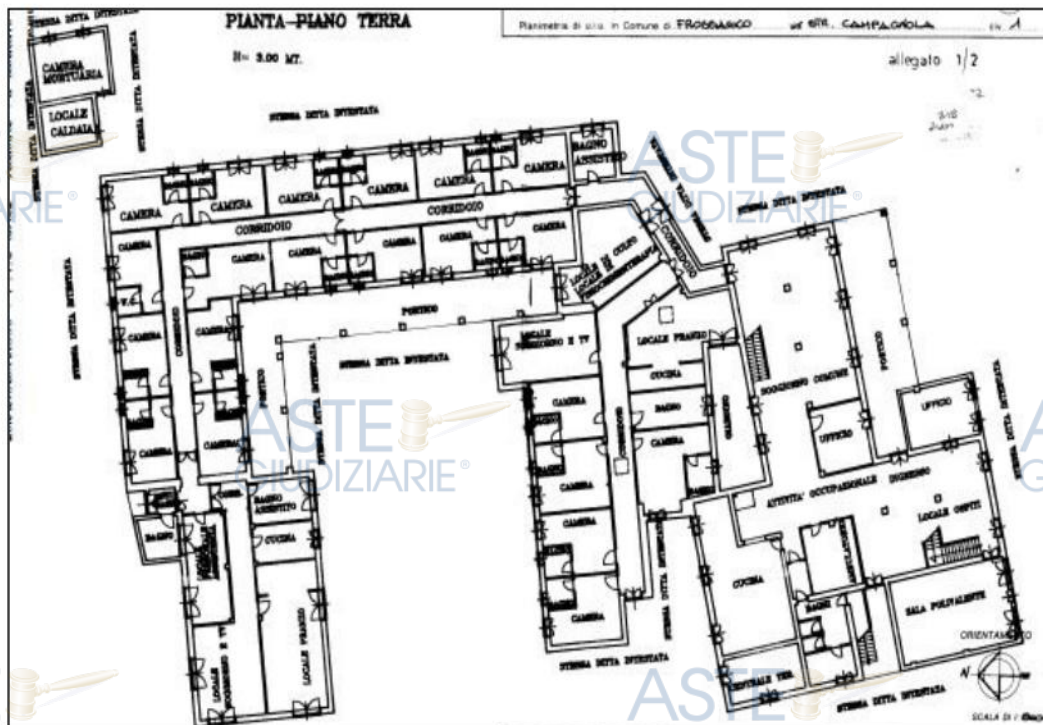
PIANTA-PIANO TERRA

H= 3.00 MT.

Planimetria di u.i.u. in Comune di FROSSASCO via STR. CAMPAGNOLA civ. 1

allegato 1/2

STESSA DITTA INTESTATA

CAMERA MORTUARIA

LOCALE CALDAIA

ASTE GIUDIZIARIE®

CAMERA

CAMERA

CAMERA

CAMERA

CAMERA

CAMERA

BAGNO ASSISTITO

CORRIDOIO

CORRIDOIO

CAMERA

CAMERA

CAMERA

CAMERA

CAMERA

CAMERA

W.C.

CAMERA

CAMERA

CAMERA

CORRIDOIO

PORTICO

LOCALE DI CULTO

CORRIDOIO

LOCALE SOGGIORNO E TV

LOCALE PRANZO

CUCINA

BAGNO

CAMERA

CAMERA

CAMERA

CAMERA

CAMERA

SOGGIORNO COMUNE

PORTICO

UFFICIO

UFFICIO

ATTIVITA' OCCUPAZIONALE DIURNO

LOCALE OSPITI

CUCINA

SALA POLIVALENTE

BAGNI

CENTRALE TER.

BAGNO ASSISTITO

CUCINA

LOCALE PRANZO

LOCALE SOGGIORNO E TV

BAGNO

STESSA DITTA INTESTATA

STESSA DITTA INTESTATA

STESSA DITTA INTESTATA

STESSA DITTA INTESTATA

ASTE GIUDIZIARIE®

ASTE

ORIENTAMENTO

N

SCALA DI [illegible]